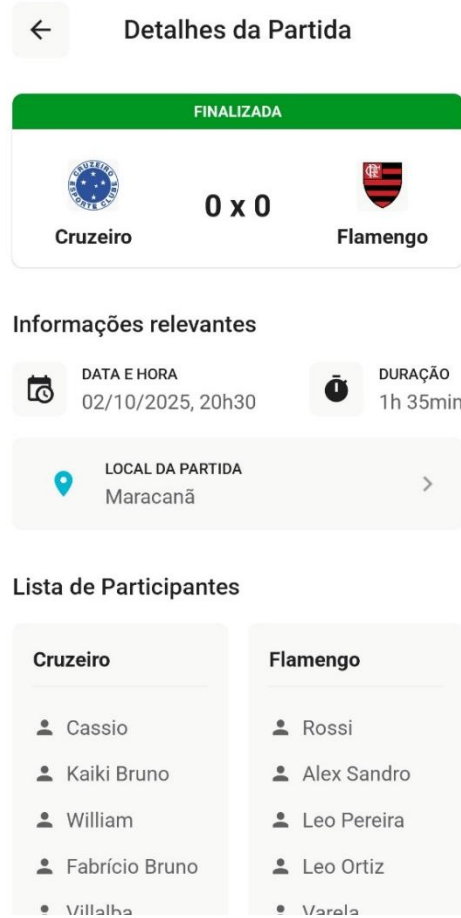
←

Detalhes da Partida

FINALIZADA

CRUZEIRO ESPORTE CLUBE

0 x 0

Cruzeiro

Flamengo

Informações relevantes

DATA E HORA
02/10/2025, 20h30

DURAÇÃO
1h 35min

LOCAL DA PARTIDA
Maracanã

>

Lista de Participantes

Cruzeiro

Cassio
Kaiki Bruno
William
Fabrício Bruno
Villalba

Flamengo

Rossi
Alex Sandro
Leo Pereira
Leo Ortiz
Varela